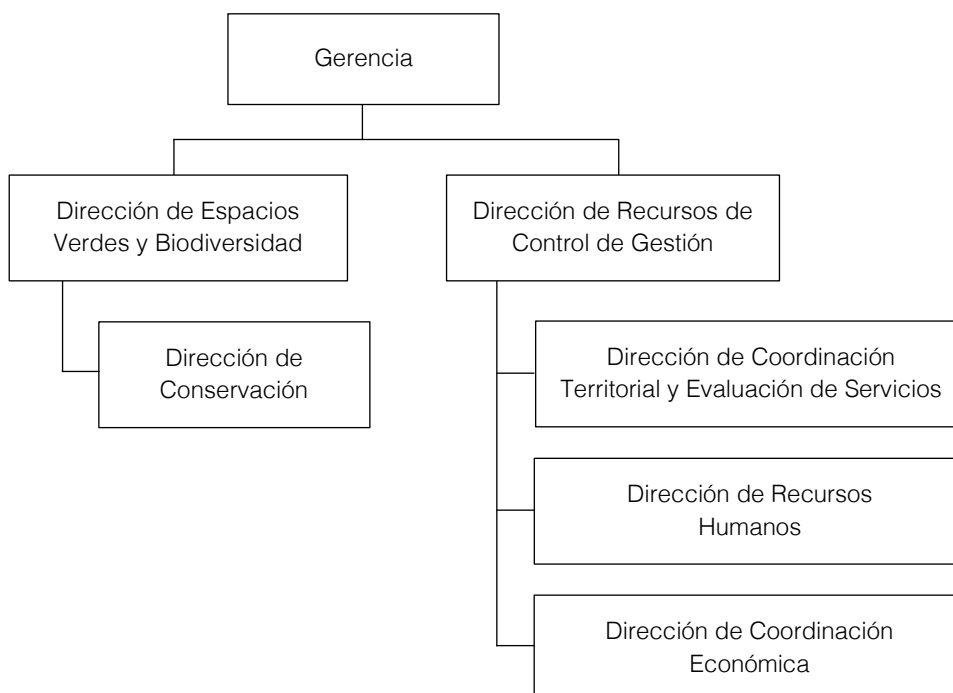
Gerencia

Dirección de Espacios Verdes y Biodiversidad

Dirección de Recursos de Control de Gestión

Dirección de Conservación

Dirección de Coordinación Territorial y Evaluación de Servicios

Dirección de Recursos Humanos

Dirección de Coordinación Económica